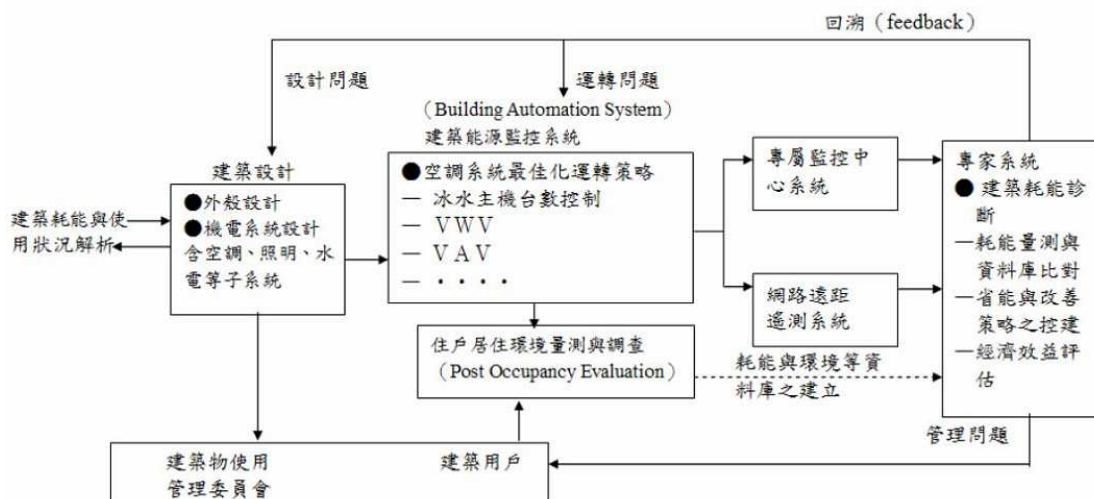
回溯（feedback）

設計問題

運轉問題

（Building Automation System）
建築能源監控系統

建築設計

●外殼設計
●機電系統設計
含空調、照明、水電等子系統

建築耗能與使用狀況解析

●空調系統最佳化運轉策略
— 冰水主機台數控制
— VWV
— VAV
— ····

專屬監控中心系統

網路遠距遙測系統

專家系統
● 建築耗能診斷
—耗能量測與資料庫比對
—省能與改善策略之控建
—經濟效益評估

住戶居住環境量測與調查
（Post Occupancy Evaluation）

耗能與環境等資料庫之建立

管理問題

建築物使用
管理委員會

建築用戶